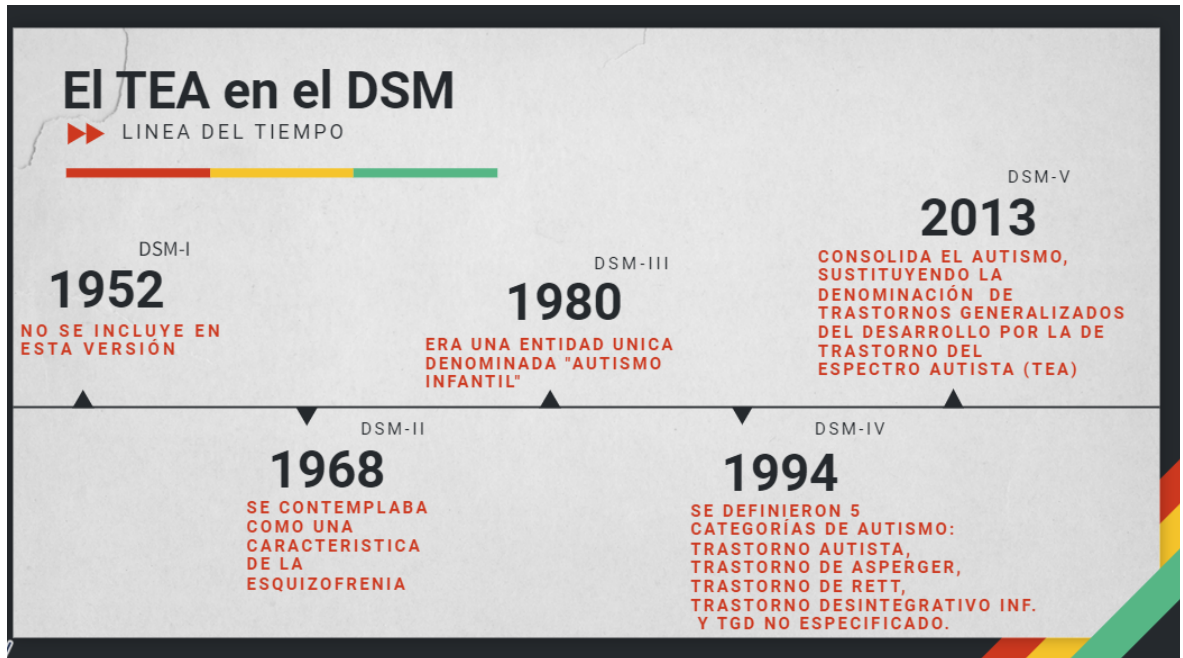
El TEA en el DSM

LINEA DEL TIEMPO

DSM-I
1952
NO SE INCLUYE EN ESTA VERSIÓN

DSM-II
1968
SE CONTEMPLABA COMO UNA CARACTERISTICA DE LA ESQUIZOFRENIA

DSM-III
1980
ERA UNA ENTIDAD UNICA DENOMINADA "AUTISMO INFANTIL"

DSM-IV
1994
SE DEFINIERON 5 CATEGORÍAS DE AUTISMO:
TRASTORNO AUTISTA,
TRASTORNO DE ASPERGER,
TRASTORNO DE RETT,
TRASTORNO DESINTEGRATIVO INF.
Y TGD NO ESPECIFICADO.

DSM-V
2013
CONSOLIDA EL AUTISMO, SUSTITUYENDO LA DENOMINACIÓN DE TRASTORNOS GENERALIZADOS DEL DESARROLLO POR LA DE TRASTORNO DEL ESPECTRO AUTISTA (TEA)